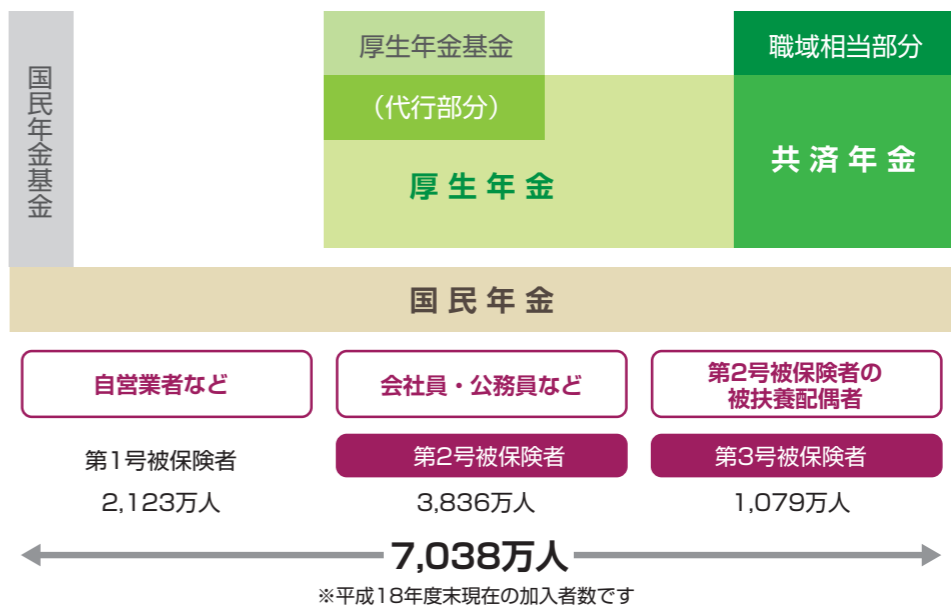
国民年金基金

厚生年金基金

（代行部分）

厚生年金

職域相当部分

共済年金

国民年金

自営業者など

会社員・公務員など

第2号被保険者の被扶養配偶者

第1号被保険者

2,123万人

第2号被保険者

3,836万人

第3号被保険者

1,079万人

7,038万人

※平成18年度末現在の加入者数です